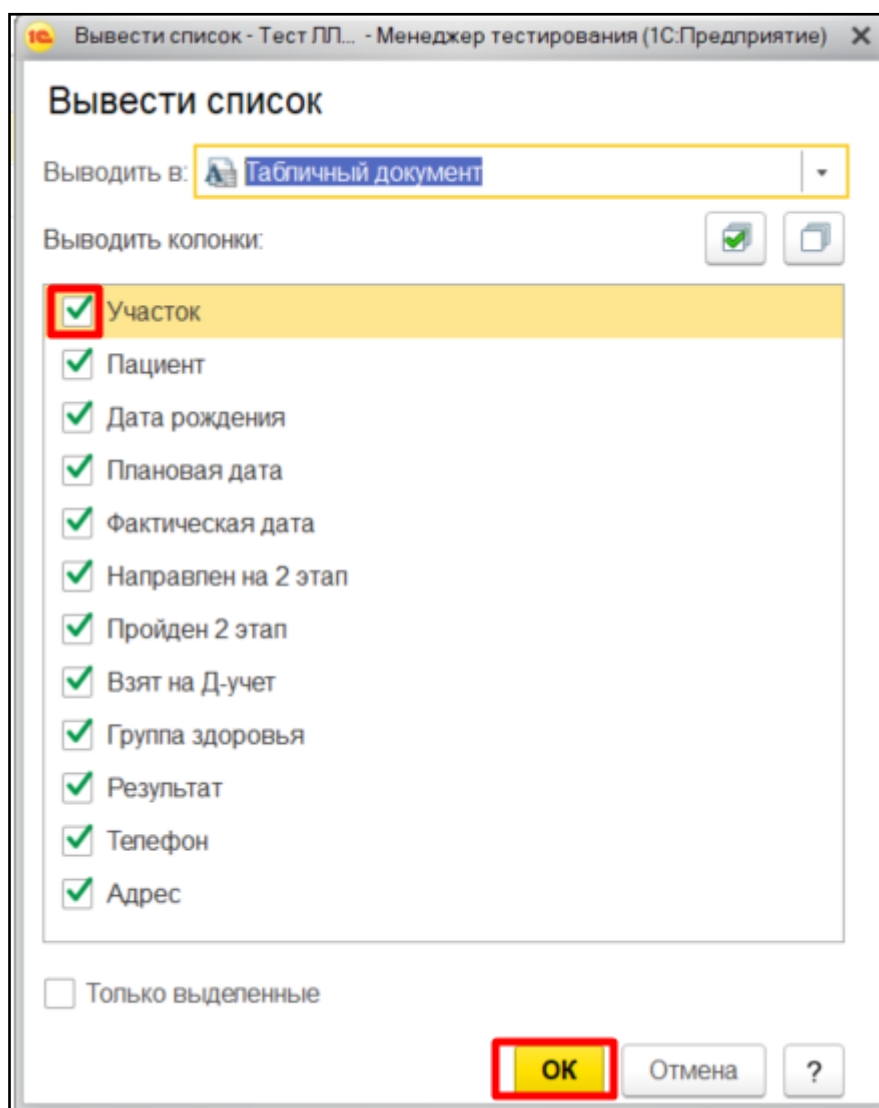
1С Вывести список - Тест ЛЛ... - Менеджер тестирования (1С:Предприятие) ✕

Вывести список

Выводить в: Табличный документ

Выводить колонки:

Участок
Пациент
Дата рождения
Плановая дата
Фактическая дата
Направлен на 2 этап
Пройден 2 этап
Взят на Д-учет
Группа здоровья
Результат
Телефон
Адрес

Только выделенные

OK
Отмена
?